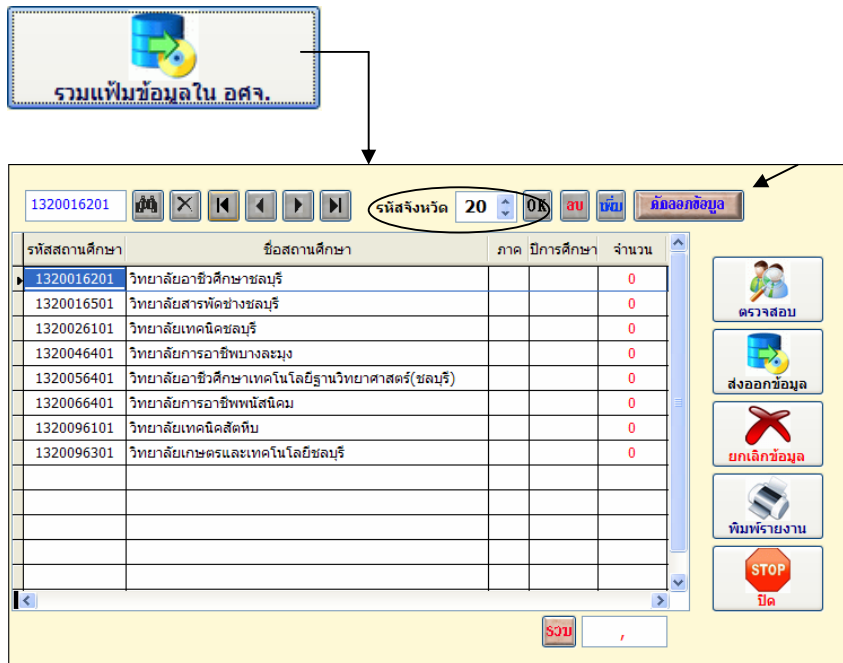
รวมแฟ้มข้อมูลใน อศจ.

1320016201

รหัสจังหวัด 20 OK ลบ เพิ่ม คัดลอกข้อมูล

| รหัสสถานศึกษา | ชื่อสถานศึกษา | ภาค | ปีการศึกษา | จำนวน |
|---|---|---|---|---|
| 1320016201 | วิทยาลัยอาชีวศึกษาชลบุรี | | | 0 |
| 1320016501 | วิทยาลัยสารพัดช่างชลบุรี | | | 0 |
| 1320026101 | วิทยาลัยเทคนิคชลบุรี | | | 0 |
| 1320046401 | วิทยาลัยการอาชีพบางละมุง | | | 0 |
| 1320056401 | วิทยาลัยอาชีวศึกษาเทคโนโลยีฐานวิทยาศาสตร์(ชลบุรี) | | | 0 |
| 1320066401 | วิทยาลัยการอาชีพพนัสนิคม | | | 0 |
| 1320096101 | วิทยาลัยเทคนิคสัตหีบ | | | 0 |
| 1320096301 | วิทยาลัยเกษตรและเทคโนโลยีชลบุรี | | | 0 |

ตรวจสอบ
ส่งออกข้อมูล
ยกเลิกข้อมูล
พิมพ์รายงาน
STOP
ปิด

รวม ,